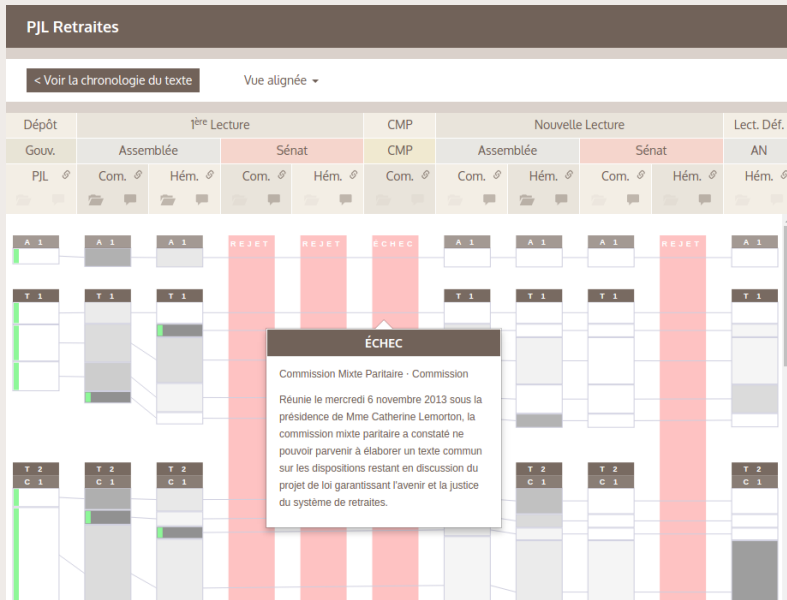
PJL Retraites

< Voir la chronologie du texte

Vue alignée ▾

| Dépôt | 1$^{ère}$ Lecture | | | | CMP | Nouvelle Lecture | | | | Lect. Déf. |
|---|---|---|---|---|---|---|---|---|---|---|
| Gouv. | Assemblée | | Sénat | | CMP | Assemblée | | Sénat | | AN |
| PJL | Com. | Hém. | Com. | Hém. | Com. | Com. | Hém. | Com. | Hém. | Hém. |

A 1 A 1 A 1 REJET REJET ÉCHEC A 1 A 1 A 1 REJET A 1

T 1 T 1 T 1 T 1 T 1 T 1 T 1

T 2 C 1 T 2 C 1 T 2 C 1 T 2 C 1 T 2 C 1 T 2 C 1

ÉCHEC

Commission Mixte Paritaire · Commission

Réunie le mercredi 6 novembre 2013 sous la présidence de Mme Catherine Lemorton, la commission mixte paritaire a constaté ne pouvoir parvenir à élaborer un texte commun sur les dispositions restant en discussion du projet de loi garantissant l'avenir et la justice du système de retraites.